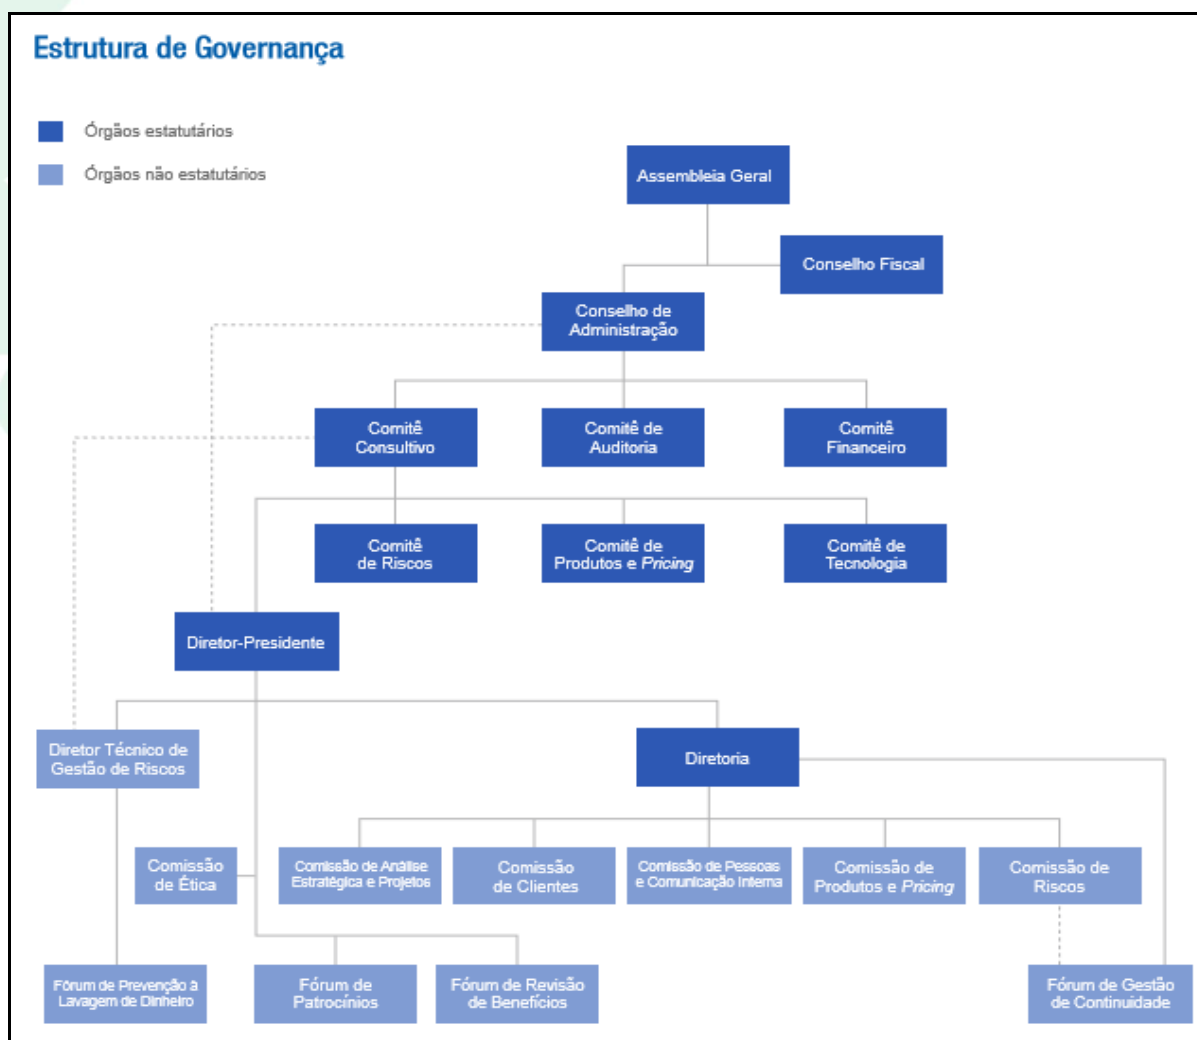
Estrutura de Governança

Órgãos estatutários

Órgãos não estatutários

Assembleia Geral

Conselho Fiscal

Conselho de Administração

Comitê Consultivo

Comitê de Auditoria

Comitê Financeiro

Comitê de Riscos

Comitê de Produtos e *Pricing*

Comitê de Tecnologia

Diretor-Presidente

Diretor Técnico de Gestão de Riscos

Diretoria

Comissão de Ética

Comissão de Análise Estratégica e Projetos

Comissão de Clientes

Comissão de Pessoas e Comunicação Interna

Comissão de Produtos e *Pricing*

Comissão de Riscos

Fórum de Prevenção à Lavagem de Dinheiro

Fórum de Patrocínios

Fórum de Revisão de Benefícios

Fórum de Gestão de Continuidade